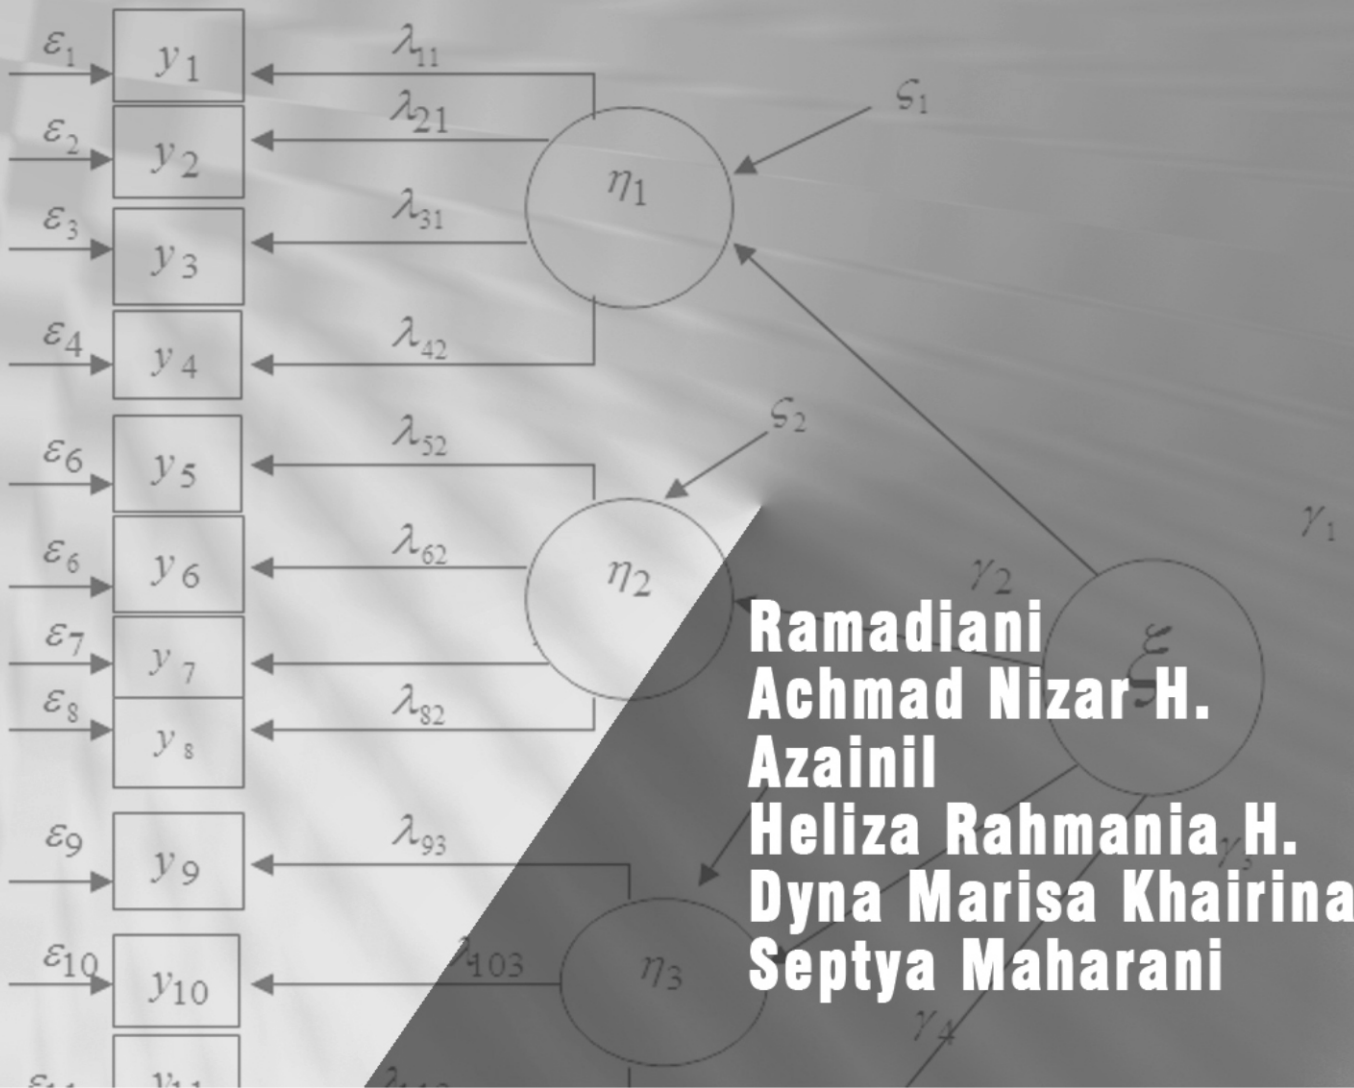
$\varepsilon_1$ $y_1$ $\lambda_{11}$
$\varepsilon_2$ $y_2$ $\lambda_{21}$
$\varsigma_1$
$\eta_1$
$\varepsilon_3$ $y_3$ $\lambda_{31}$
$\varepsilon_4$ $y_4$ $\lambda_{42}$
$\varsigma_2$
$\varepsilon_6$ $y_5$ $\lambda_{52}$
$\varepsilon_6$ $y_6$ $\lambda_{62}$
$\eta_2$
$\gamma_1$
$\gamma_2$
$\varepsilon_7$ $y_7$
$\varepsilon_8$ $y_8$ $\lambda_{82}$
$\xi$
$\varepsilon_9$ $y_9$ $\lambda_{93}$
$\varepsilon_{10}$ $y_{10}$ $\lambda_{103}$
$\eta_3$
$\gamma_3$
$\gamma_4$
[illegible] $y_{11}$ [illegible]

Ramadiani
Achmad Nizar H.
Azainil
Heliza Rahmania H.
Dyna Marisa Khairina
Septya Maharani